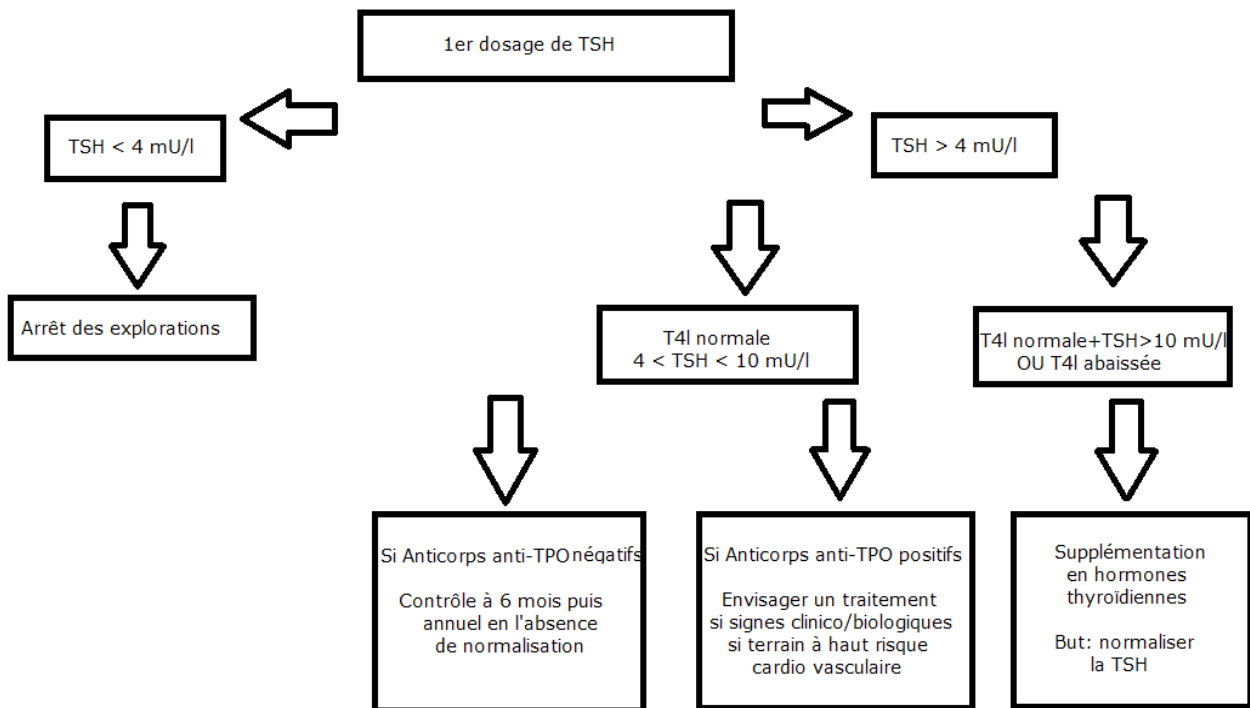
1er dosage de TSH

TSH < 4 mU/l

Arrêt des explorations

TSH > 4 mU/l

T4l normale
4 < TSH < 10 mU/l

T4l normale+TSH>10 mU/l
OU T4l abaissée

Si Anticorps anti-TPO négatifs

Contrôle à 6 mois puis annuel en l'absence de normalisation

Si Anticorps anti-TPO positifs

Envisager un traitement si signes clinico/biologiques si terrain à haut risque cardio vasculaire

Supplémentation en hormones thyroïdiennes

But: normaliser la TSH